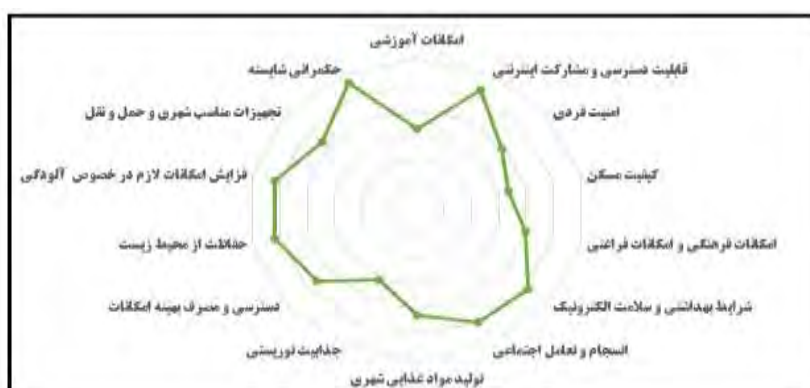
امکانات آموزشی
حکمرانی شایسته
قابلیت دسترسی و مشارکت اینترنتی
تجهیزات مناسب شهری و حمل و نقل
امنیت فردی
فزایش امکانات لازم در خصوص آلودگی
کیفیت مسکن
حفاظت از محیط زیست
امکانات فرهنگی و امکانات فراغتی
دسترسی و مصرف بهینه امکانات
شرایط بهداشتی و سلامت الکترونیک
جذابیت توریستی
انسجام و تعامل اجتماعی
تولید مواد غذایی شهری